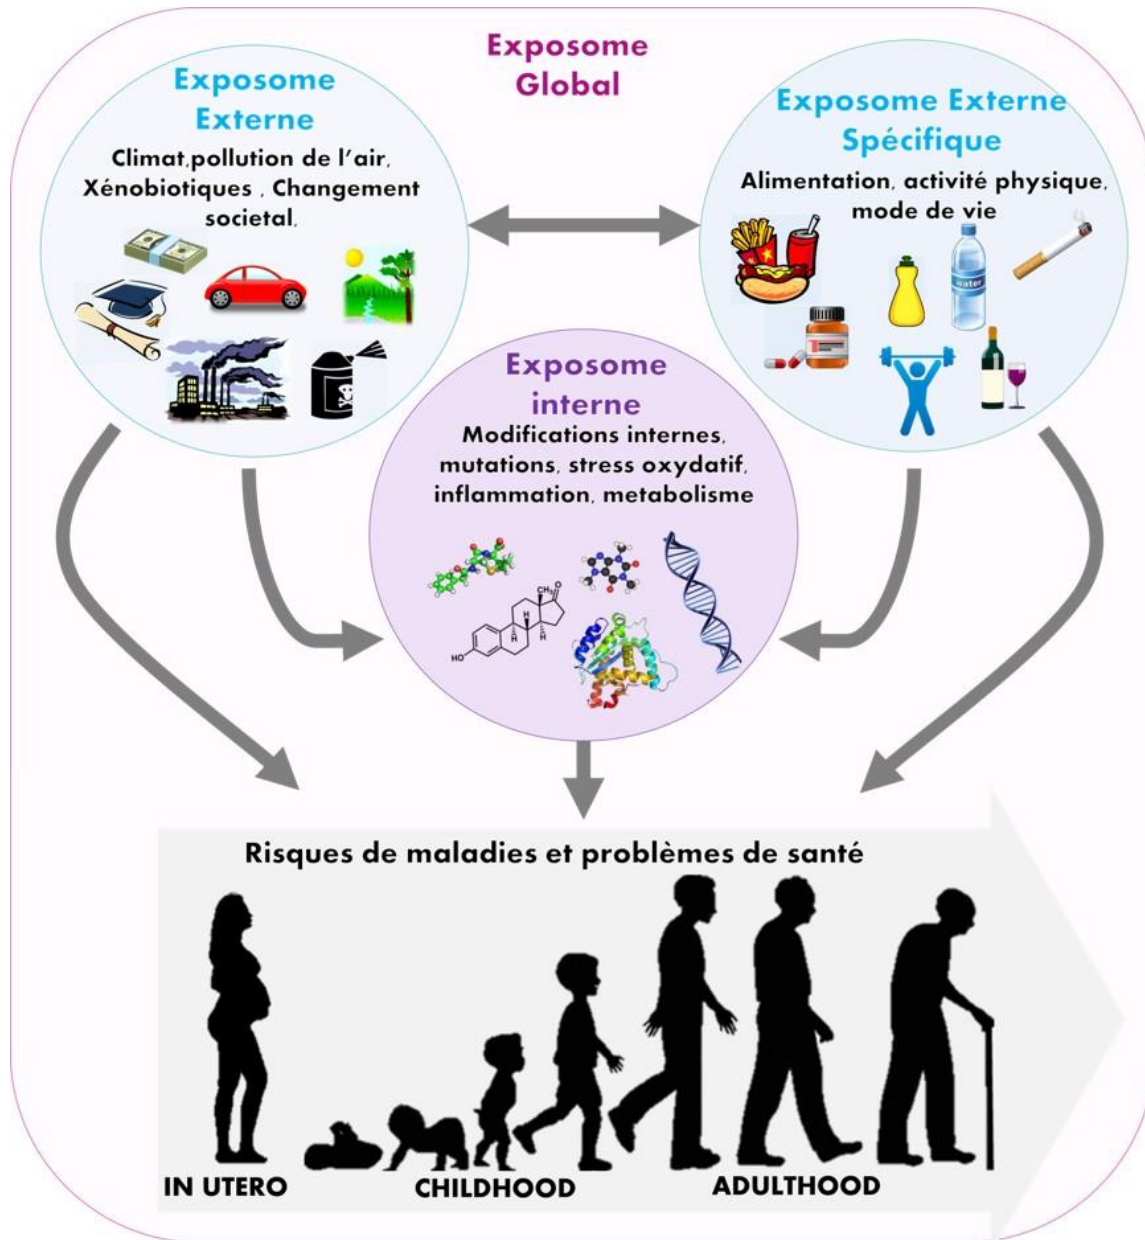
Exposome Global

Exposome Externe

Climat,pollution de l'air, Xénobiotiques , Changement societal,

Exposome Externe Spécifique

Alimentation, activité physique, mode de vie

water

Exposome interne

Modifications internes, mutations, stress oxydatif, inflammation, metabolisme

HO

H

H

H

O

Risques de maladies et problèmes de santé

IN UTERO

CHILDHOOD

ADULTHOOD